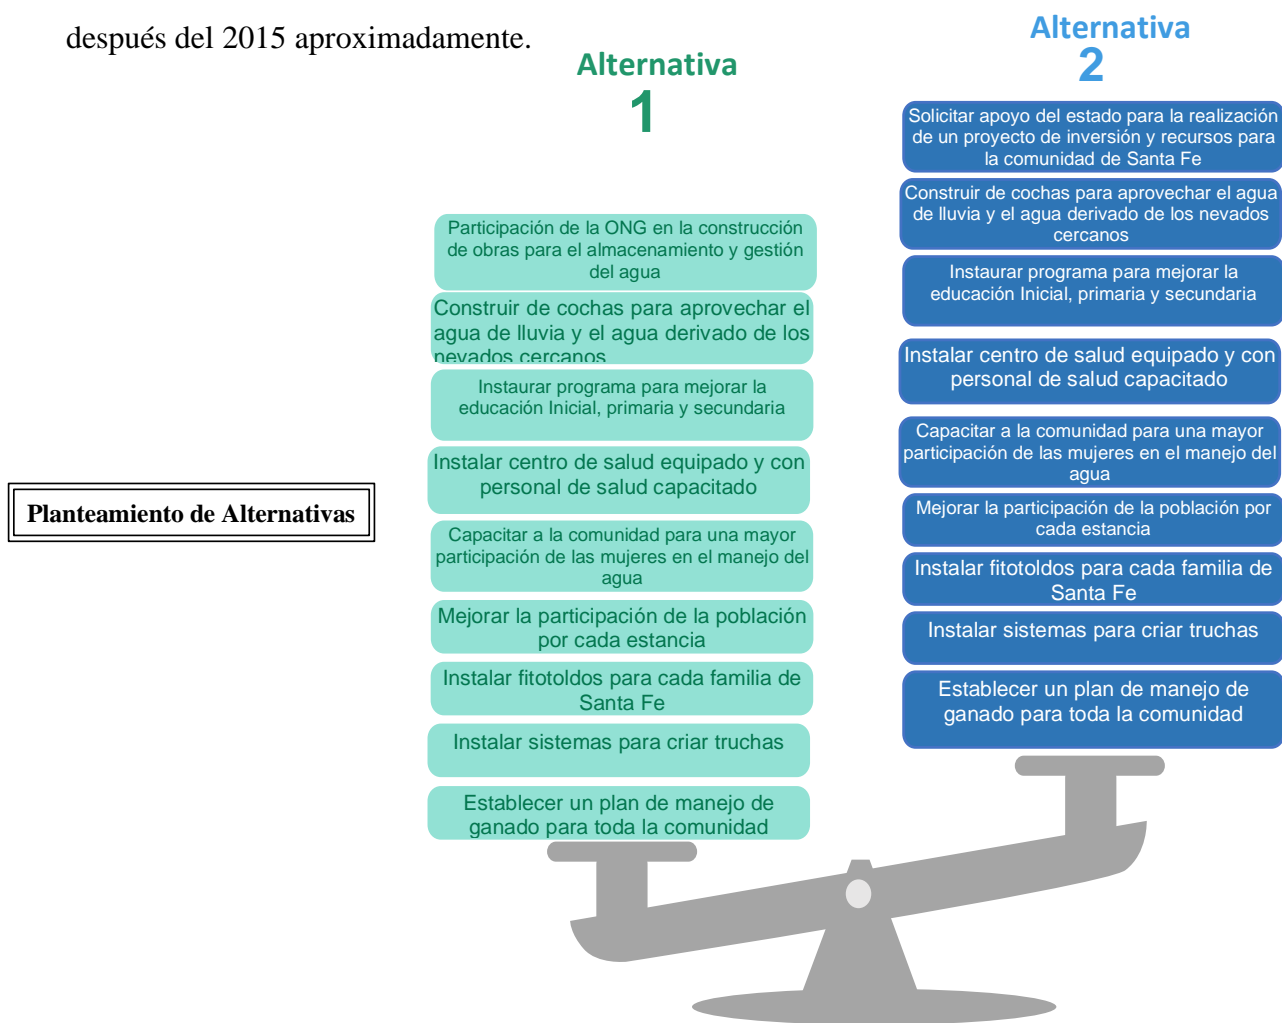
después del 2015 aproximadamente.

Planteamiento de Alternativas

Alternativa 1

Participación de la ONG en la construcción de obras para el almacenamiento y gestión del agua

Construir de cochas para aprovechar el agua de lluvia y el agua derivado de los nevados cercanos

Instaurar programa para mejorar la educación Inicial, primaria y secundaria

Instalar centro de salud equipado y con personal de salud capacitado

Capacitar a la comunidad para una mayor participación de las mujeres en el manejo del agua

Mejorar la participación de la población por cada estancia

Instalar fitotoldos para cada familia de Santa Fe

Instalar sistemas para criar truchas

Establecer un plan de manejo de ganado para toda la comunidad

Alternativa 2

Solicitar apoyo del estado para la realización de un proyecto de inversión y recursos para la comunidad de Santa Fe

Construir de cochas para aprovechar el agua de lluvia y el agua derivado de los nevados cercanos

Instaurar programa para mejorar la educación Inicial, primaria y secundaria

Instalar centro de salud equipado y con personal de salud capacitado

Capacitar a la comunidad para una mayor participación de las mujeres en el manejo del agua

Mejorar la participación de la población por cada estancia

Instalar fitotoldos para cada familia de Santa Fe

Instalar sistemas para criar truchas

Establecer un plan de manejo de ganado para toda la comunidad